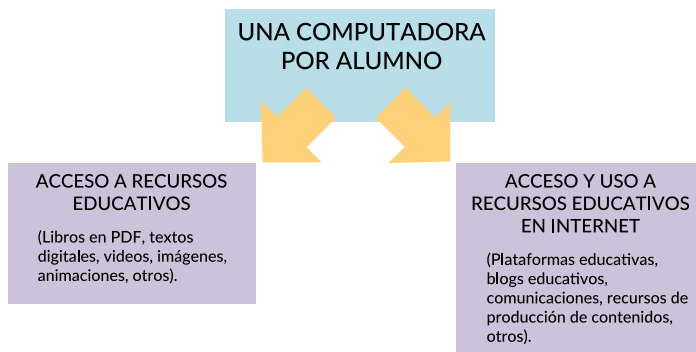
UNA COMPUTADORA POR ALUMNO

ACCESO A RECURSOS EDUCATIVOS

(Libros en PDF, textos digitales, videos, imágenes, animaciones, otros).

ACCESO Y USO A RECURSOS EDUCATIVOS EN INTERNET

(Plataformas educativas, blogs educativos, comunicaciones, recursos de producción de contenidos, otros).